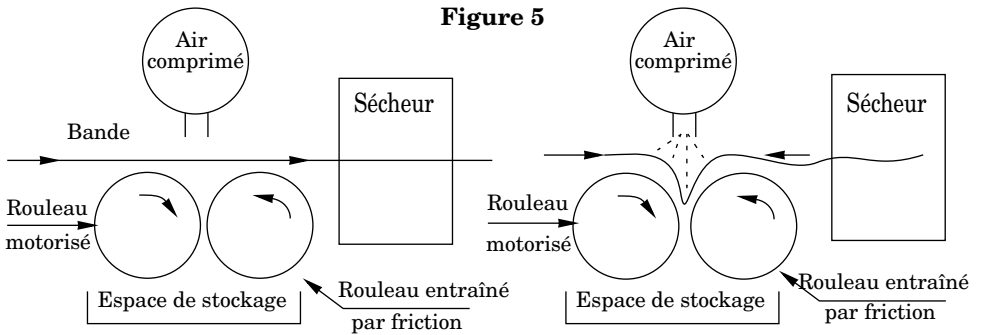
**Figure 5**

Air comprimé

Sécheur

Bande

Rouleau motorisé

Espace de stockage

Rouleau entraîné par friction

Air comprimé

Sécheur

Rouleau motorisé

Espace de stockage

Rouleau entraîné par friction